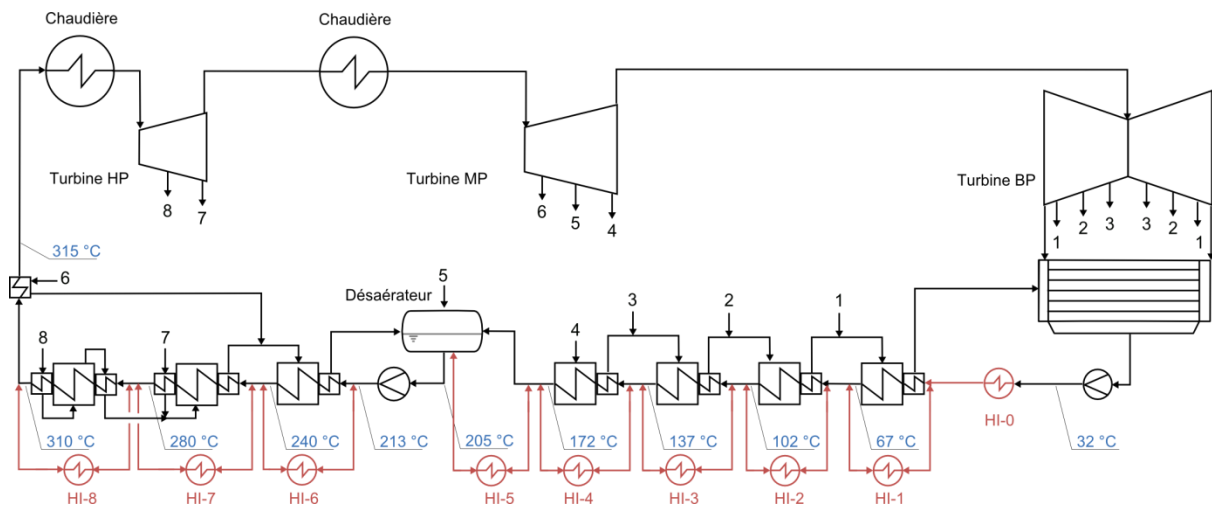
Chaudière

Chaudière

Turbine HP

8 7

Turbine MP

6 5 4

Turbine BP

1 2 3 3 2 1

315 °C

6

Désaérateur

5

8

7

4

3

2

1

310 °C

280 °C

240 °C

213 °C

205 °C

172 °C

137 °C

102 °C

67 °C

HI-0

32 °C

HI-8

HI-7

HI-6

HI-5

HI-4

HI-3

HI-2

HI-1